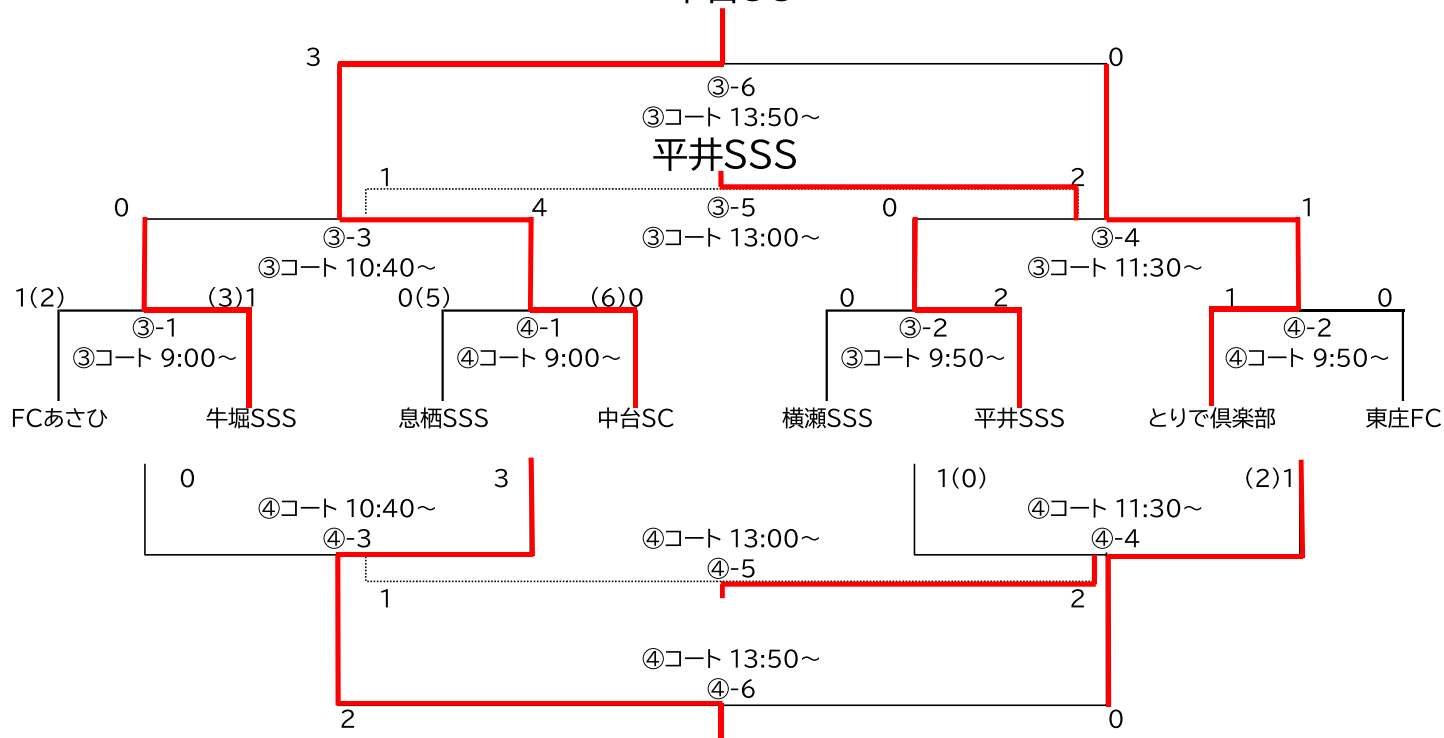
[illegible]

3

0

③-6
③コート 13:50～

平井SSS

1

2

0

4

③-5
③コート 13:00～

0

1

③-3
③コート 10:40～

③-4
③コート 11:30～

1(2)

(3)1

0(5)

(6)0

0

2

1

0

③-1
③コート 9:00～

④-1
④コート 9:00～

③-2
③コート 9:50～

④-2
④コート 9:50～

FCあさひ

牛堀SSS

息栖SSS

中台SC

横瀬SSS

平井SSS

とりで倶楽部

東庄FC

0

3

1(0)

(2)1

④コート 10:40～
④-3

④コート 13:00～
④-5

④コート 11:30～
④-4

1

2

④コート 13:50～
④-6

2

0